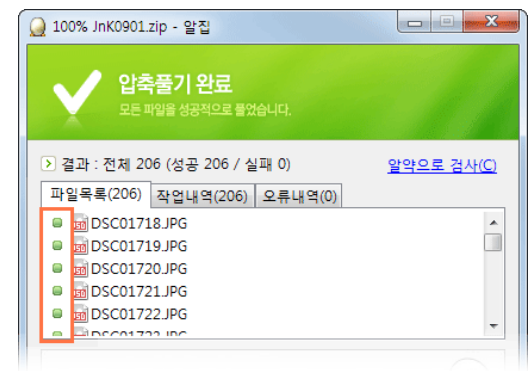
100% JnK0901.zip - 알집

압축풀기 완료
모든 파일을 성공적으로 풀었습니다.

결과 : 전체 206 (성공 206 / 실패 0)
알약으로 검사(C)

파일목록(206) 작업내역(206) 오류내역(0)

DSC01718.JPG
DSC01719.JPG
DSC01720.JPG
DSC01721.JPG
DSC01722.JPG
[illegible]